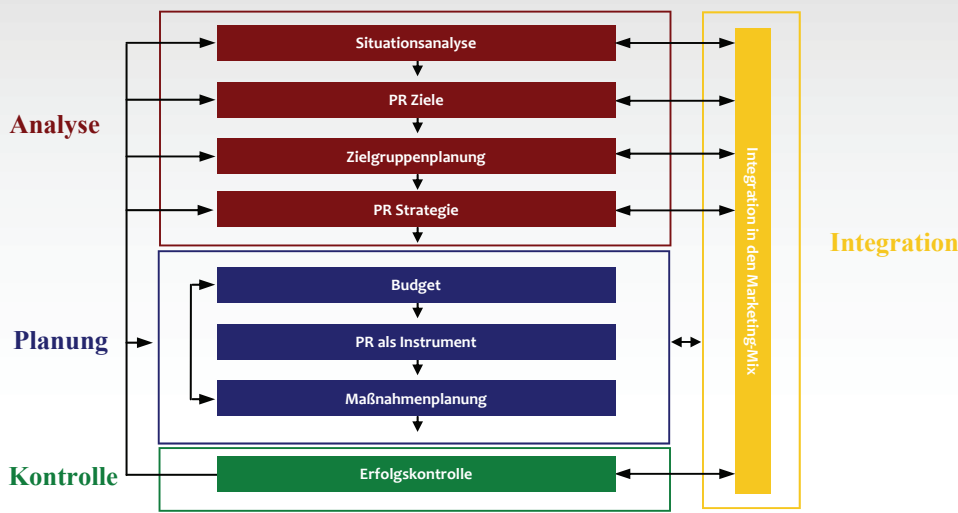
Analyse

Situationsanalyse

PR Ziele

Zielgruppenplanung

PR Strategie

Planung

Budget

PR als Instrument

Maßnahmenplanung

Kontrolle

Erfolgskontrolle

Integration in den Marketing-Mix

Integration